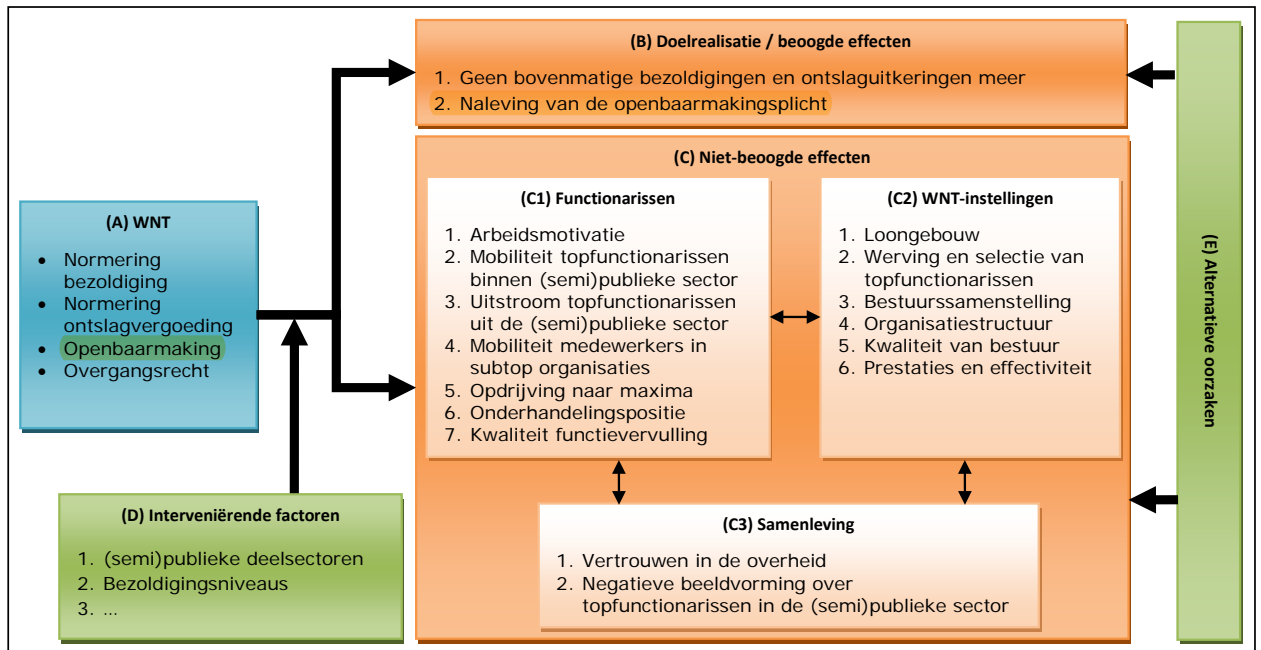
(B) Doelrealisatie / beoogde effecten

1. Geen bovenmatige bezoldigingen en ontslaguitkeringen meer
2. Naleving van de openbaarmakingsplicht

(A) WNT

- Normering bezoldiging
- Normering ontslagvergoeding
- Openbaarmaking
- Overgangsrecht

(C) Niet-beoogde effecten

(C1) Functionarissen

1. Arbeidsmotivatie
2. Mobiliteit topfunctionarissen binnen (semi)publieke sector
3. Uitstroom topfunctionarissen uit de (semi)publieke sector
4. Mobiliteit medewerkers in subtop organisaties
5. Opdrijving naar maxima
6. Onderhandelingspositie
7. Kwaliteit functievervulling

(C2) WNT-instellingen

1. Loongebouw
2. Werving en selectie van topfunctionarissen
3. Bestuurssamenstelling
4. Organisatiestructuur
5. Kwaliteit van bestuur
6. Prestaties en effectiviteit

(C3) Samenleving

1. Vertrouwen in de overheid
2. Negatieve beeldvorming over topfunctionarissen in de (semi)publieke sector

(D) Interveniërende factoren

1. (semi)publieke deelsectoren
2. Bezoldigingsniveaus
3. ...

(E) Alternatieve oorzaken